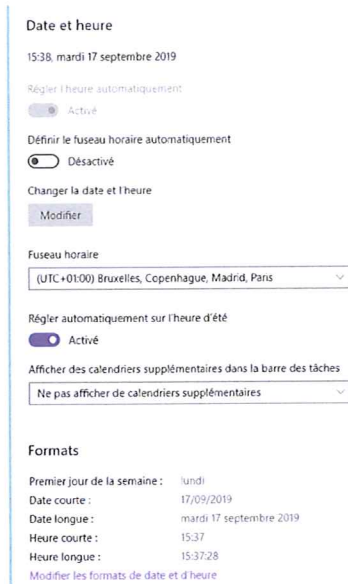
Date et heure

15:38, mardi 17 septembre 2019

Régler l'heure automatiquement

Activé

Définir le fuseau horaire automatiquement

Désactivé

Changer la date et l'heure

Modifier

Fuseau horaire

(UTC+01:00) Bruxelles, Copenhague, Madrid, Paris

Régler automatiquement sur l'heure d'été

Activé

Afficher des calendriers supplémentaires dans la barre des tâches

Ne pas afficher de calendriers supplémentaires

Formats

| | |
|---|---|
| Premier jour de la semaine : | lundi |
| Date courte : | 17/09/2019 |
| Date longue : | mardi 17 septembre 2019 |
| Heure courte : | 15:37 |
| Heure longue : | 15:37:28 |

Modifier les formats de date et d'heure